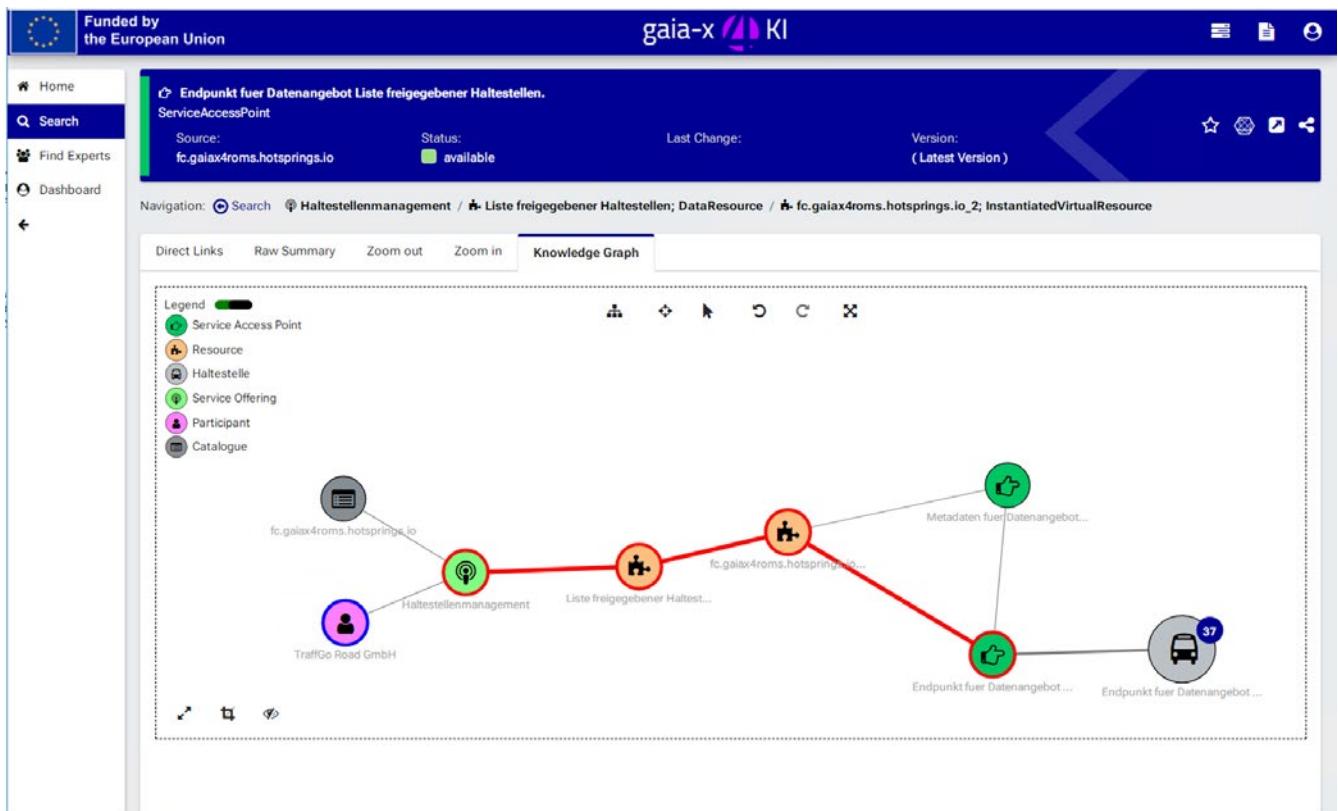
Funded by the European Union

gaia-x KI

Home
Search
Find Experts
Dashboard

Endpunkt fuer Datenangebot Liste freigegebener Haltestellen.
ServiceAccessPoint

Source:
fc.gaiax4roms.hotsprings.io

Status:
available

Last Change:

Version:
( Latest Version )

Navigation: Search / Haltestellenmanagement / Liste freigegebener Haltestellen; DataResource / fc.gaiax4roms.hotsprings.io_2; InstantiatedVirtualResource

Direct Links | Raw Summary | Zoom out | Zoom in | Knowledge Graph

Legend
Service Access Point
Resource
Haltestelle
Service Offering
Participant
Catalogue

fc.gaiax4roms.hotsprings.io
Haltestellenmanagement
TraffGo Road GmbH
Liste freigegebener Haltest...
fc.gaiax4roms.hotsprings.io...
Metadaten fuer Datenangebot...
Endpunkt fuer Datenangebot ...
37
Endpunkt fuer Datenangebot ...